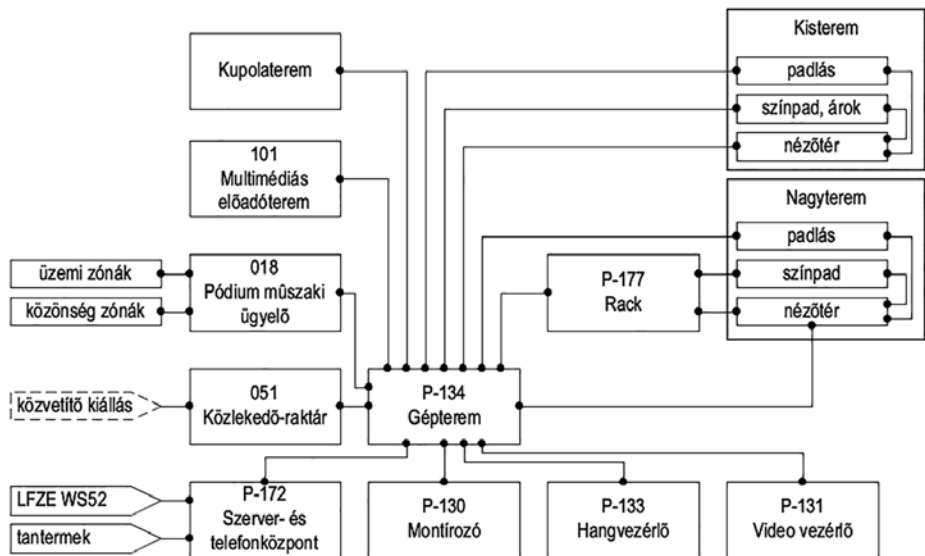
Kupolaterem

101
Multimédiás
előadóterem

üzemi zónák

közönség zónák

018
Pódium műszaki
ügyelő

közvetítő kiállás

051
Közlekedő-raktár

P-134
Gépterem

Kisterem

padlás

színpad, árok

nézőtér

Nagyterem

padlás

színpad

nézőtér

P-177
Rack

LFZE WS52

tantermek

P-172
Szerver- és
telefonközpont

P-130
Montírozó

P-133
Hangvezérlő

P-131
Video vezérlő